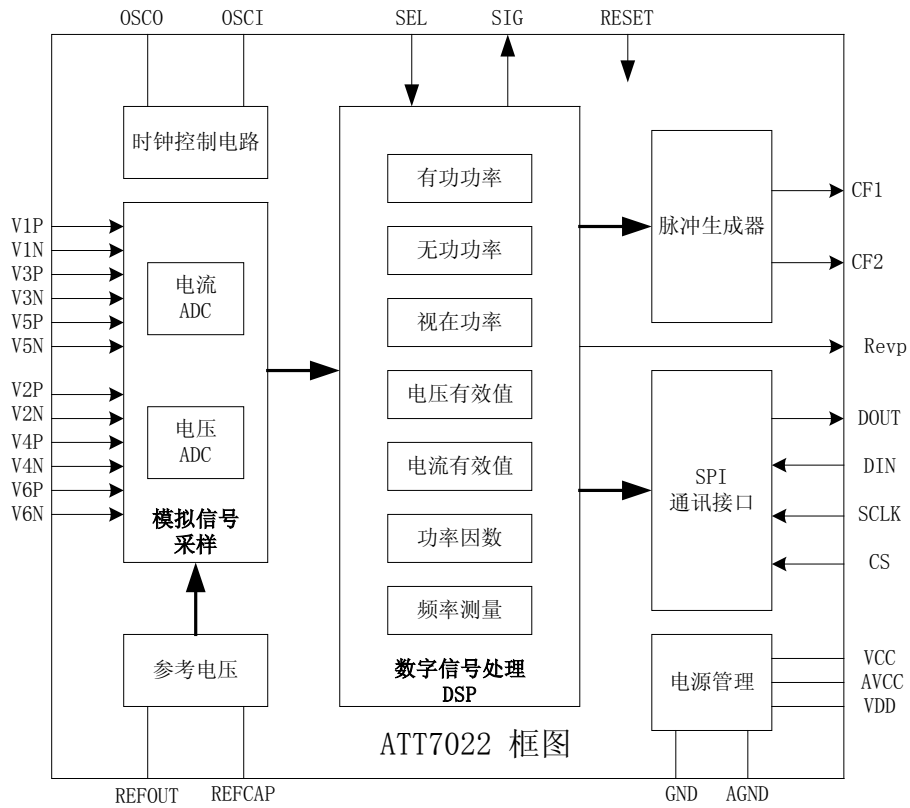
OSCO
OSCI
SEL
SIG
RESET

时钟控制电路

V1P
V1N
V3P
V3N
V5P
V5N
V2P
V2N
V4P
V4N
V6P
V6N

电流
ADC

电压
ADC

模拟信号
采样

有功功率
无功功率
视在功率
电压有效值
电流有效值
功率因数
频率测量

数字信号处理
DSP

脉冲生成器

CF1
CF2
Revp

SPI
通讯接口

DOUT
DIN
SCLK
CS

参考电压

电源管理

VCC
AVCC
VDD

ATT7022 框图

REFOUT
REFCAP
GND
AGND